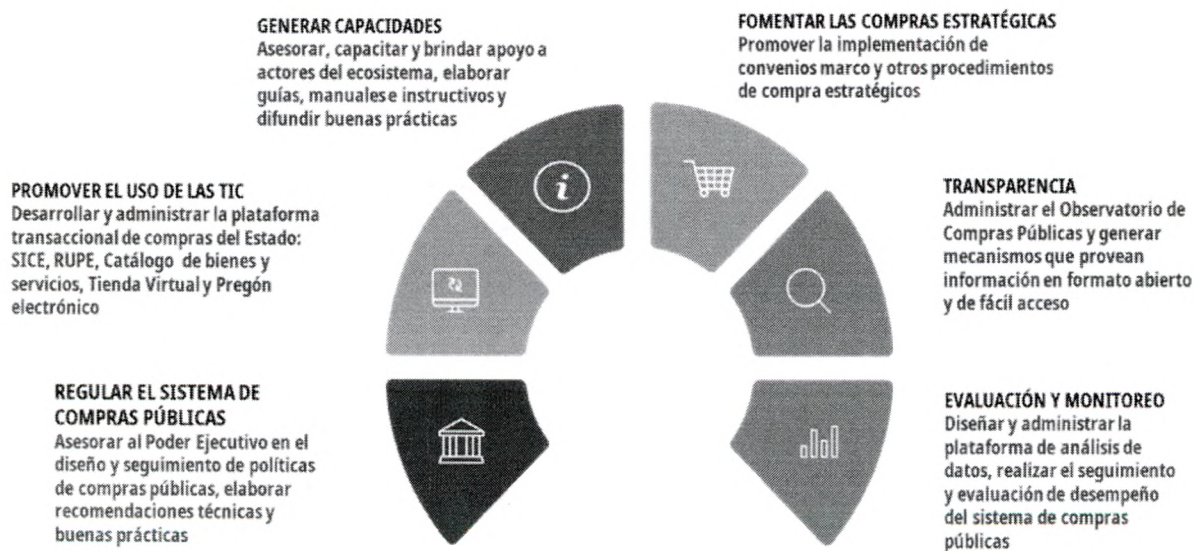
GENERAR CAPACIDADES
Asesorar, capacitar y brindar apoyo a actores del ecosistema, elaborar guías, manuales e instructivos y difundir buenas prácticas

FOMENTAR LAS COMPRAS ESTRATÉGICAS
Promover la implementación de convenios marco y otros procedimientos de compra estratégicos

PROMOVER EL USO DE LAS TIC
Desarrollar y administrar la plataforma transaccional de compras del Estado: SICE, RUPE, Catálogo de bienes y servicios, Tienda Virtual y Pregón electrónico

TRANSPARENCIA
Administrar el Observatorio de Compras Públicas y generar mecanismos que provean información en formato abierto y de fácil acceso

REGULAR EL SISTEMA DE COMPRAS PÚBLICAS
Asesorar al Poder Ejecutivo en el diseño y seguimiento de políticas de compras públicas, elaborar recomendaciones técnicas y buenas prácticas

EVALUACIÓN Y MONITOREO
Diseñar y administrar la plataforma de análisis de datos, realizar el seguimiento y evaluación de desempeño del sistema de compras públicas